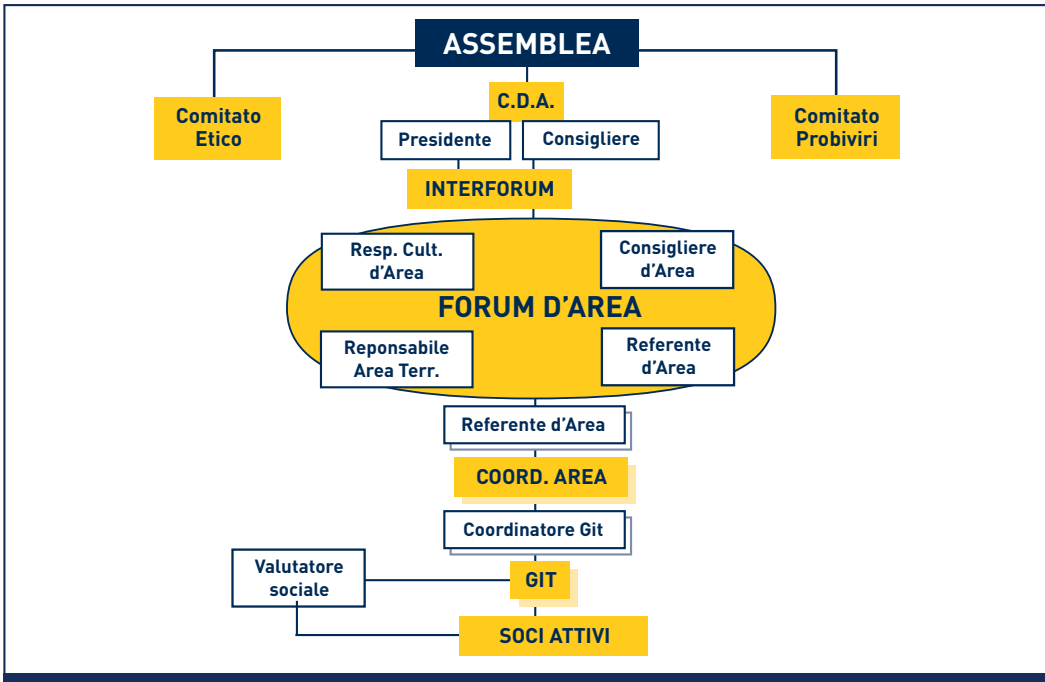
ASSEMBLEA

Comitato Etico

C.D.A.

Comitato Probiviri

Presidente

Consigliere

INTERFORUM

Resp. Cult. d'Area

Consigliere d'Area

FORUM D'AREA

Reponsabile Area Terr.

Referente d'Area

Referente d'Area

COORD. AREA

Coordinatore Git

Valutatore sociale

GIT

SOCI ATTIVI